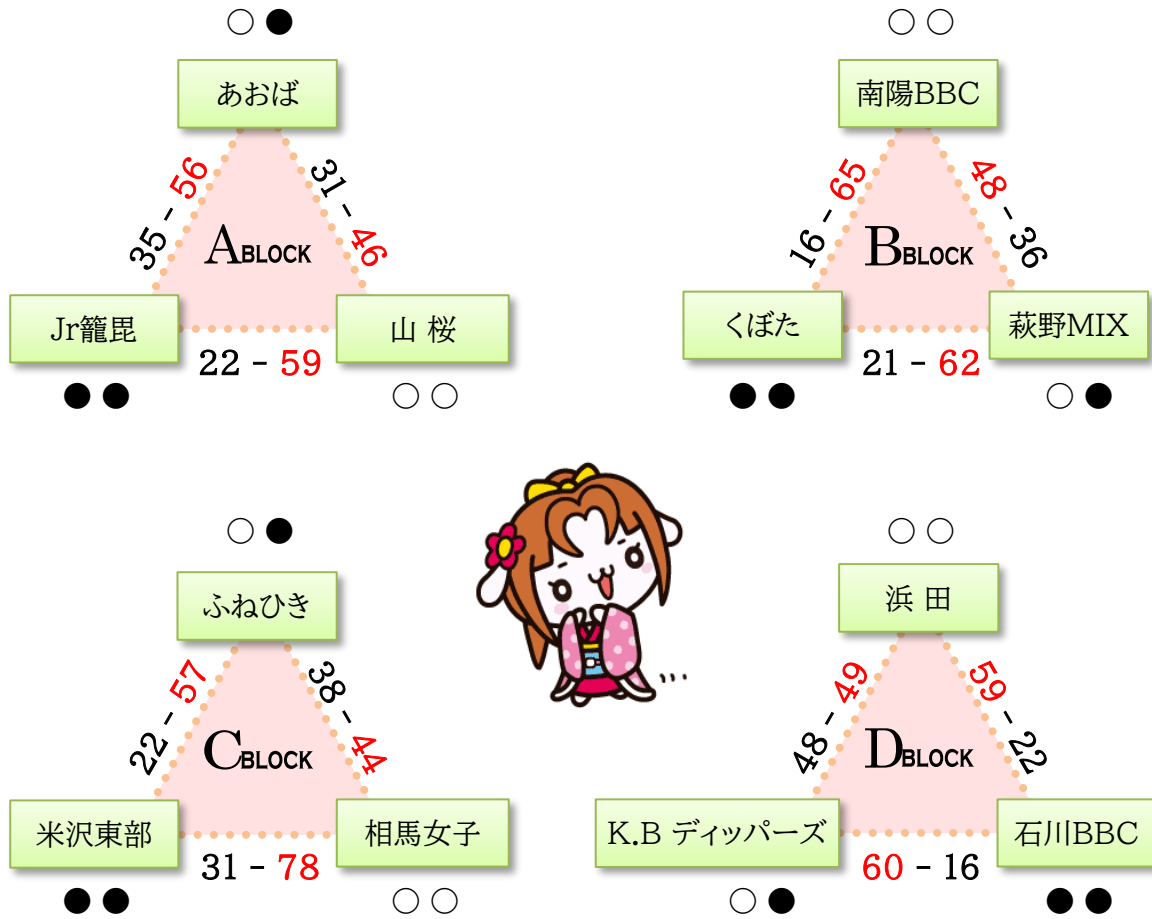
○●
あおば
35 - 56
31 - 46
ABLOCK
Jr籠毘
山 桜
22 - 59
●●
○○

○○
南陽BBC
16 - 65
48 - 36
BBLOCK
くぼた
萩野MIX
21 - 62
●●
○●

○●
ふねひき
22 - 57
38 - 44
CBLOCK
米沢東部
相馬女子
31 - 78
●●
○○

…

○○
浜 田
48 - 49
59 - 22
DBLOCK
K.B ディッパーズ
石川BBC
60 - 16
○●
●●